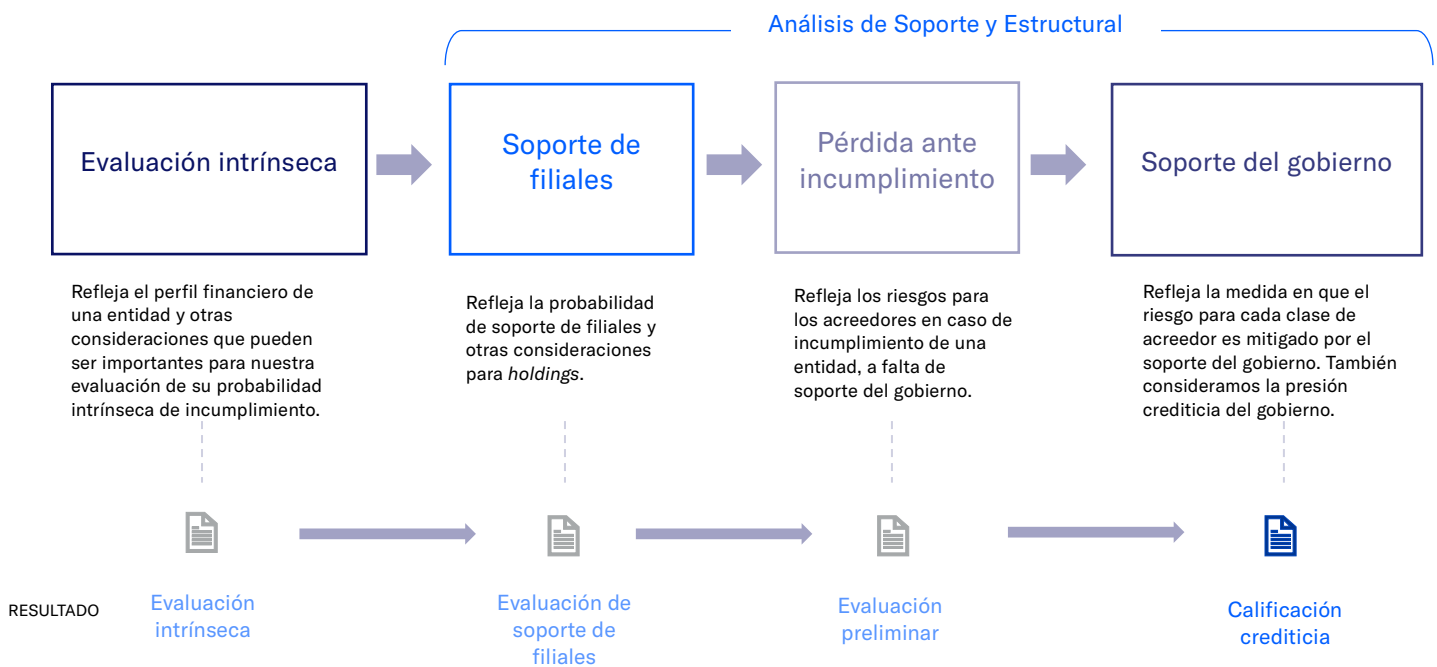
Análisis de Soporte y Estructural

Evaluación intrínseca

Soporte de filiales

Pérdida ante incumplimiento

Soporte del gobierno

Refleja el perfil financiero de una entidad y otras consideraciones que pueden ser importantes para nuestra evaluación de su probabilidad intrínseca de incumplimiento.

Refleja la probabilidad de soporte de filiales y otras consideraciones para *holdings*.

Refleja los riesgos para los acreedores en caso de incumplimiento de una entidad, a falta de soporte del gobierno.

Refleja la medida en que el riesgo para cada clase de acreedor es mitigado por el soporte del gobierno. También consideramos la presión crediticia del gobierno.

RESULTADO

Evaluación intrínseca

Evaluación de soporte de filiales

Evaluación preliminar

Calificación crediticia